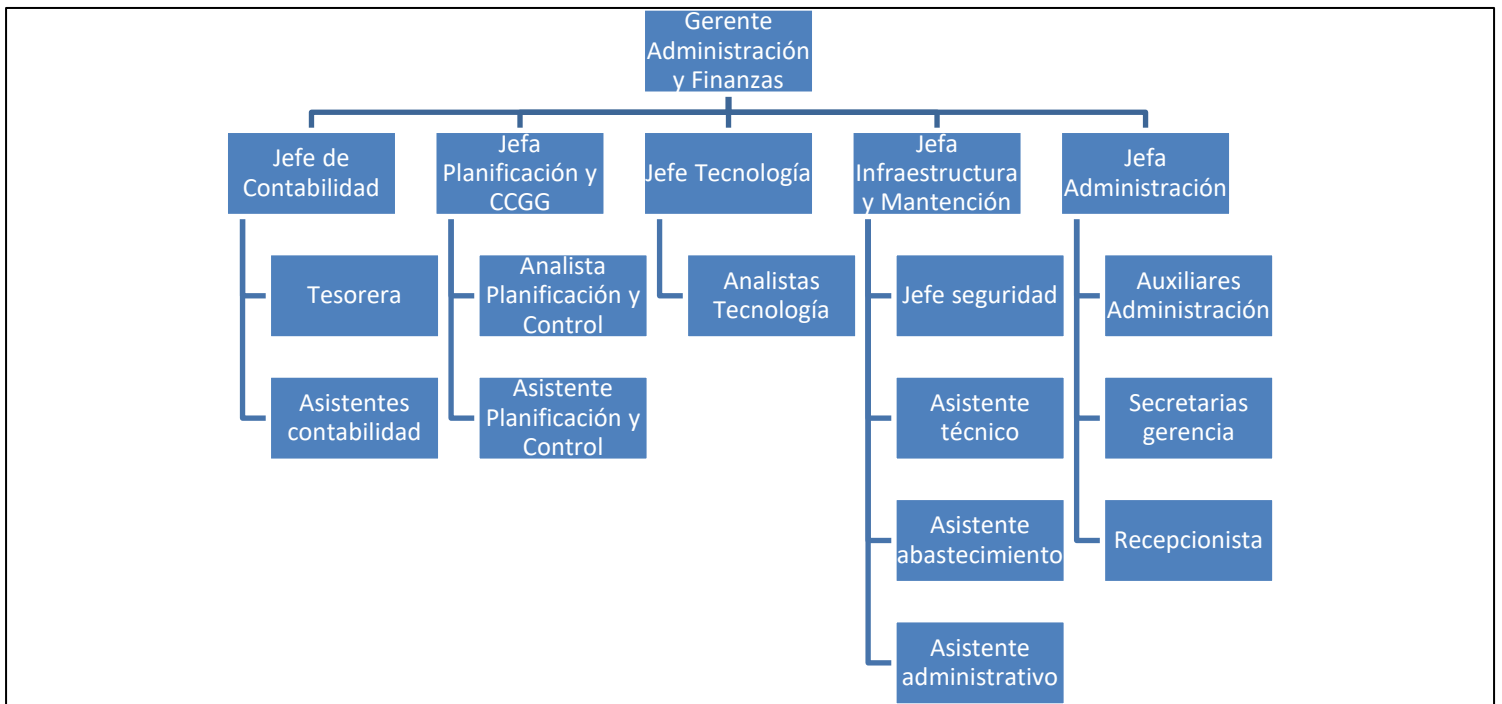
Gerente Administración y Finanzas

Jefe de Contabilidad

Tesorera

Asistentes contabilidad

Jefa Planificación y CCGG

Analista Planificación y Control

Asistente Planificación y Control

Jefe Tecnología

Analistas Tecnología

Jefa Infraestructura y Mantención

Jefe seguridad

Asistente técnico

Asistente abastecimiento

Asistente administrativo

Jefa Administración

Auxiliares Administración

Secretarias gerencia

Recepcionista